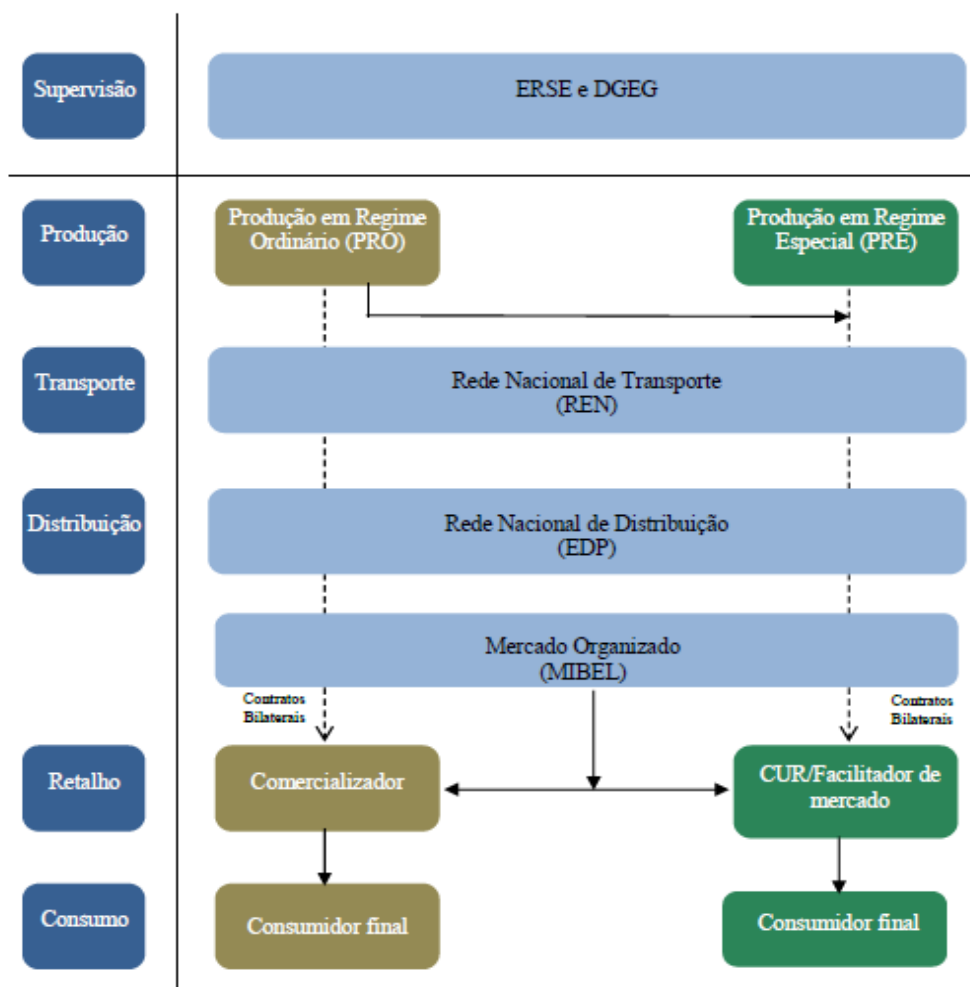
Supervisão

ERSE e DGEG

Produção

Produção em Regime Ordinário (PRO)

Produção em Regime Especial (PRE)

Transporte

Rede Nacional de Transporte (REN)

Distribuição

Rede Nacional de Distribuição (EDP)

Mercado Organizado (MIBEL)

Contratos Bilaterais

Contratos Bilaterais

Retalho

Comercializador

CUR/Facilitador de mercado

Consumo

Consumidor final

Consumidor final